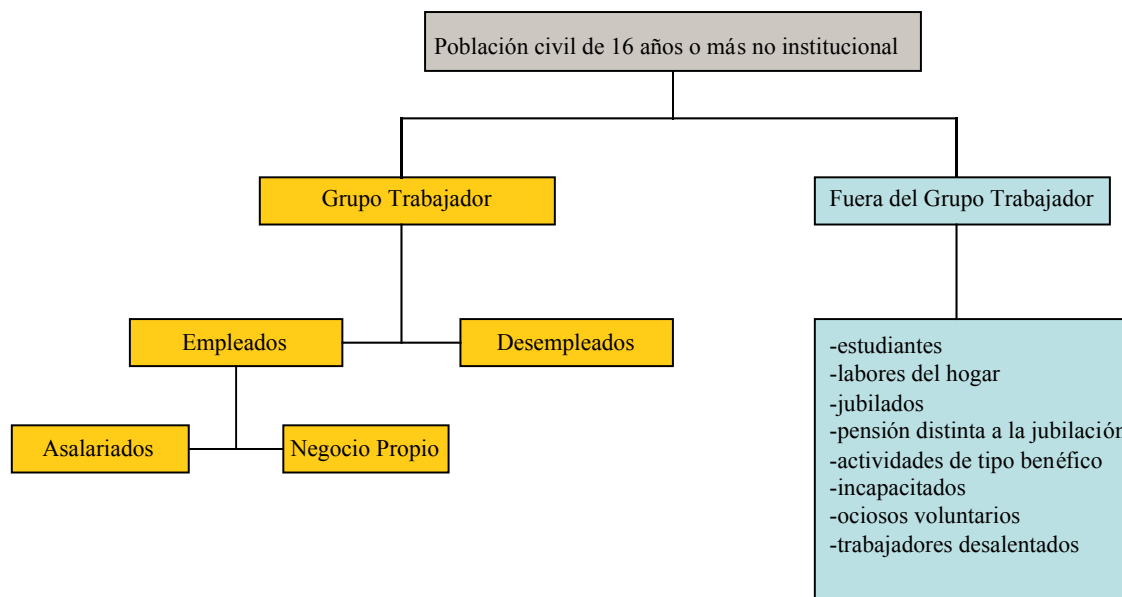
Población civil de 16 años o más no institucional

Grupo Trabajador

Fuera del Grupo Trabajador

Empleados

Desempleados

Asalariados

Negocio Propio

-estudiantes
-labores del hogar
-jubilados
-pensión distinta a la jubilació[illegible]
-actividades de tipo benéfico
-incapacitados
-ociosos voluntarios
-trabajadores desalentados